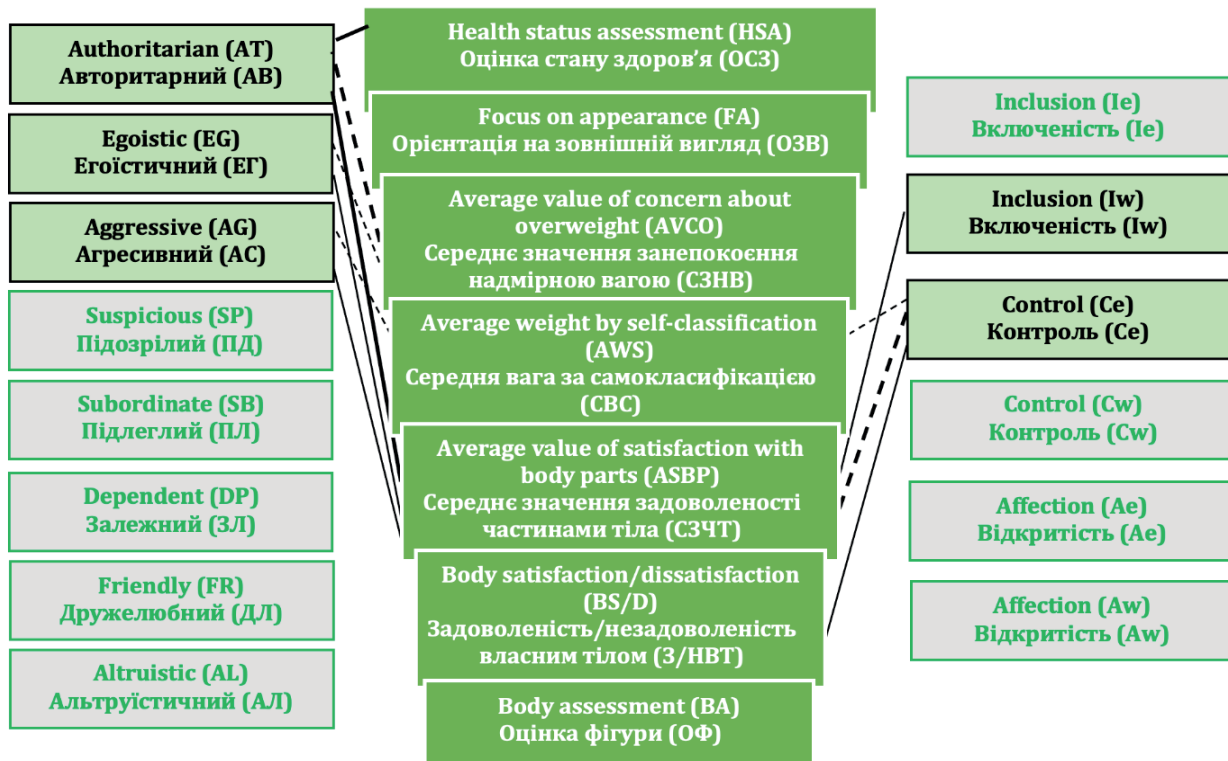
Authoritarian (AT)
Авторитарний (АВ)

Egoistic (EG)
Егоїстичний (ЕГ)

Aggressive (AG)
Агресивний (АС)

Suspicious (SP)
Підозрілий (ПД)

Subordinate (SB)
Підлеглий (ПЛ)

Dependent (DP)
Залежний (ЗЛ)

Friendly (FR)
Дружелюбний (ДЛ)

Altruistic (AL)
Альтруїстичний (АЛ)

Health status assessment (HSA)
Оцінка стану здоров'я (ОСЗ)

Focus on appearance (FA)
Орієнтація на зовнішній вигляд (ОЗВ)

Average value of concern about overweight (AVCO)
Середнє значення занепокоєння надмірною вагою (СЗНВ)

Average weight by self-classification (AWS)
Середня вага за самокласифікацією (СВС)

Average value of satisfaction with body parts (ASBP)
Середнє значення задоволеності частинами тіла (СЗЧТ)

Body satisfaction/dissatisfaction (BS/D)
Задоволеність/незадоволеність власним тілом (З/НВТ)

Body assessment (BA)
Оцінка фігури (ОФ)

Inclusion (Ie)
Включеність (Ie)

Inclusion (Iw)
Включеність (Iw)

Control (Ce)
Контроль (Ce)

Control (Cw)
Контроль (Cw)

Affection (Ae)
Відкритість (Ae)

Affection (Aw)
Відкритість (Aw)